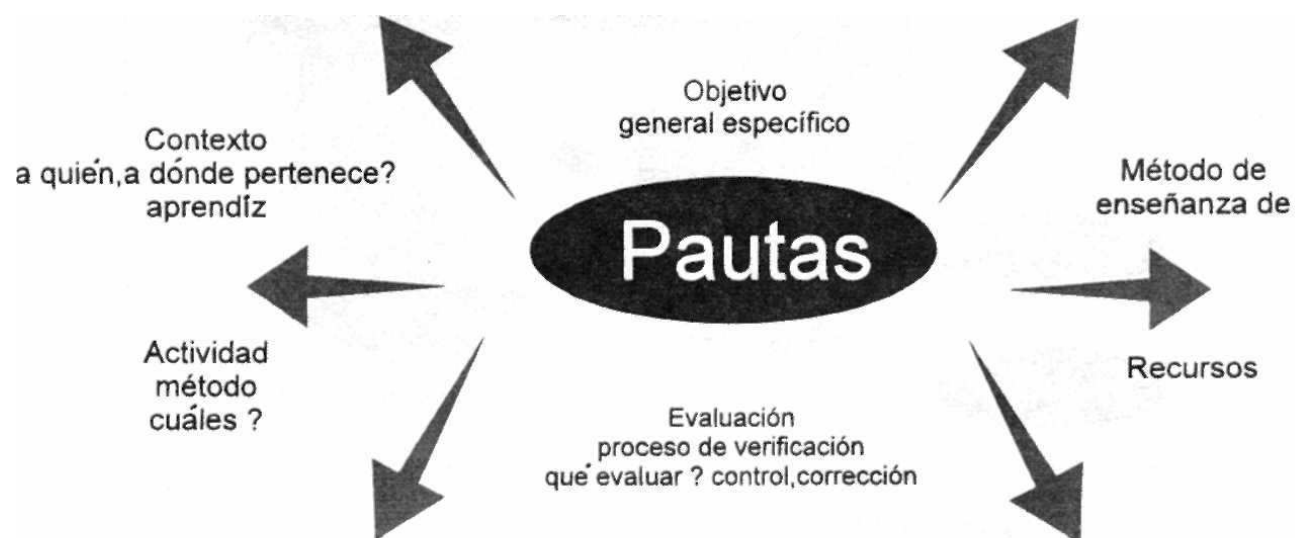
Objetivo
general específico

Contexto
a quién,a dónde pertenece?
aprendíz

Método de
enseñanza de

Pautas

Actividad
método
cuáles ?

Recursos

Evaluación
proceso de verificación
qué evaluar ? control,corrección